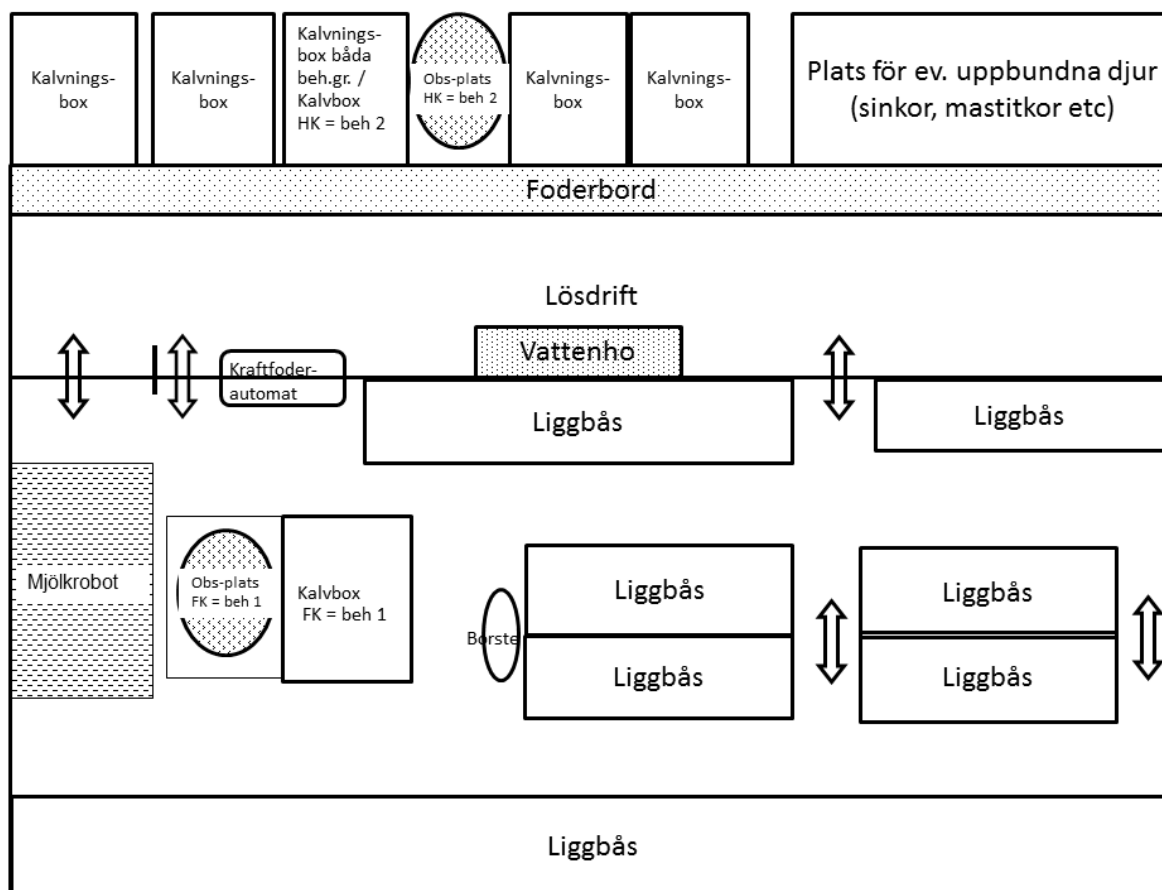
Kalvningsbox

Kalvningsbox

Kalvningsbox båda beh.gr. / Kalvbox HK = beh 2

Obs-plats HK = beh 2

Kalvningsbox

Kalvningsbox

Plats för ev. uppbundna djur (sinkor, mastitkor etc)

Foderbord

Lösdrift

Vattenho

Kraftfoderautomat

Liggbås

Liggbås

Mjölkrobot

Obs-plats FK = beh 1

Kalvbox FK = beh 1

Borste

Liggbås

Liggbås

Liggbås

Liggbås

Liggbås